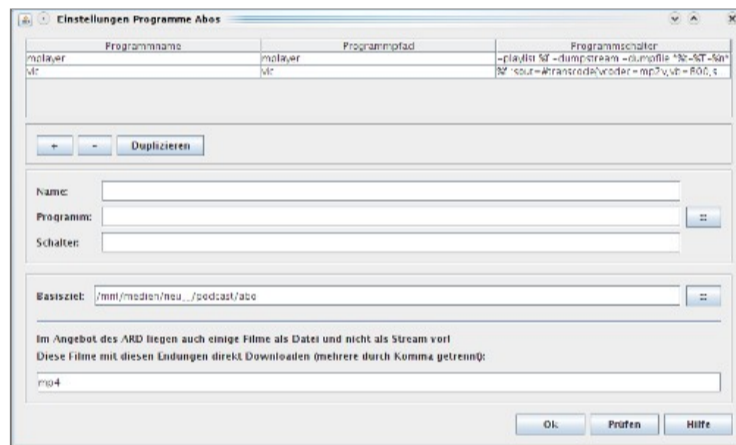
Einstellungen Programme Abos

| Programmname | Programmpfad | Programmschalter |
|---|---|---|
| mplayer | mplayer | -playlist %f -dumpstream -dumpfile "%-%T-%n" |
| vlc | vlc | %f :sout=#transcode{vcodec=mp2v,vb=800,s |

+ - Duplizieren

Name:
Programm:
Schalter:

Basisziel: /mnt/medien/neu_/podcast/abo

Im Angebot des ARD liegen auch einige Filme als Datei und nicht als Stream vor!
Diese Filme mit diesen Endungen direkt Downloaden (mehrere durch Komma getrennt):

mp4

Ok Prüfen Hilfe